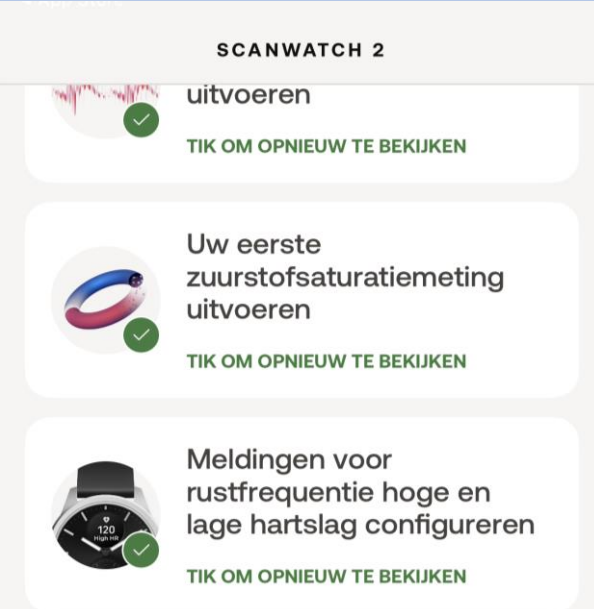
SCANWATCH 2

uitvoeren

TIK OM OPNIEUW TE BEKIJKEN

Uw eerste zuurstofsaturatiemeting uitvoeren

TIK OM OPNIEUW TE BEKIJKEN

120
High HR

Meldingen voor rustfrequentie hoge en lage hartslag configureren

TIK OM OPNIEUW TE BEKIJKEN